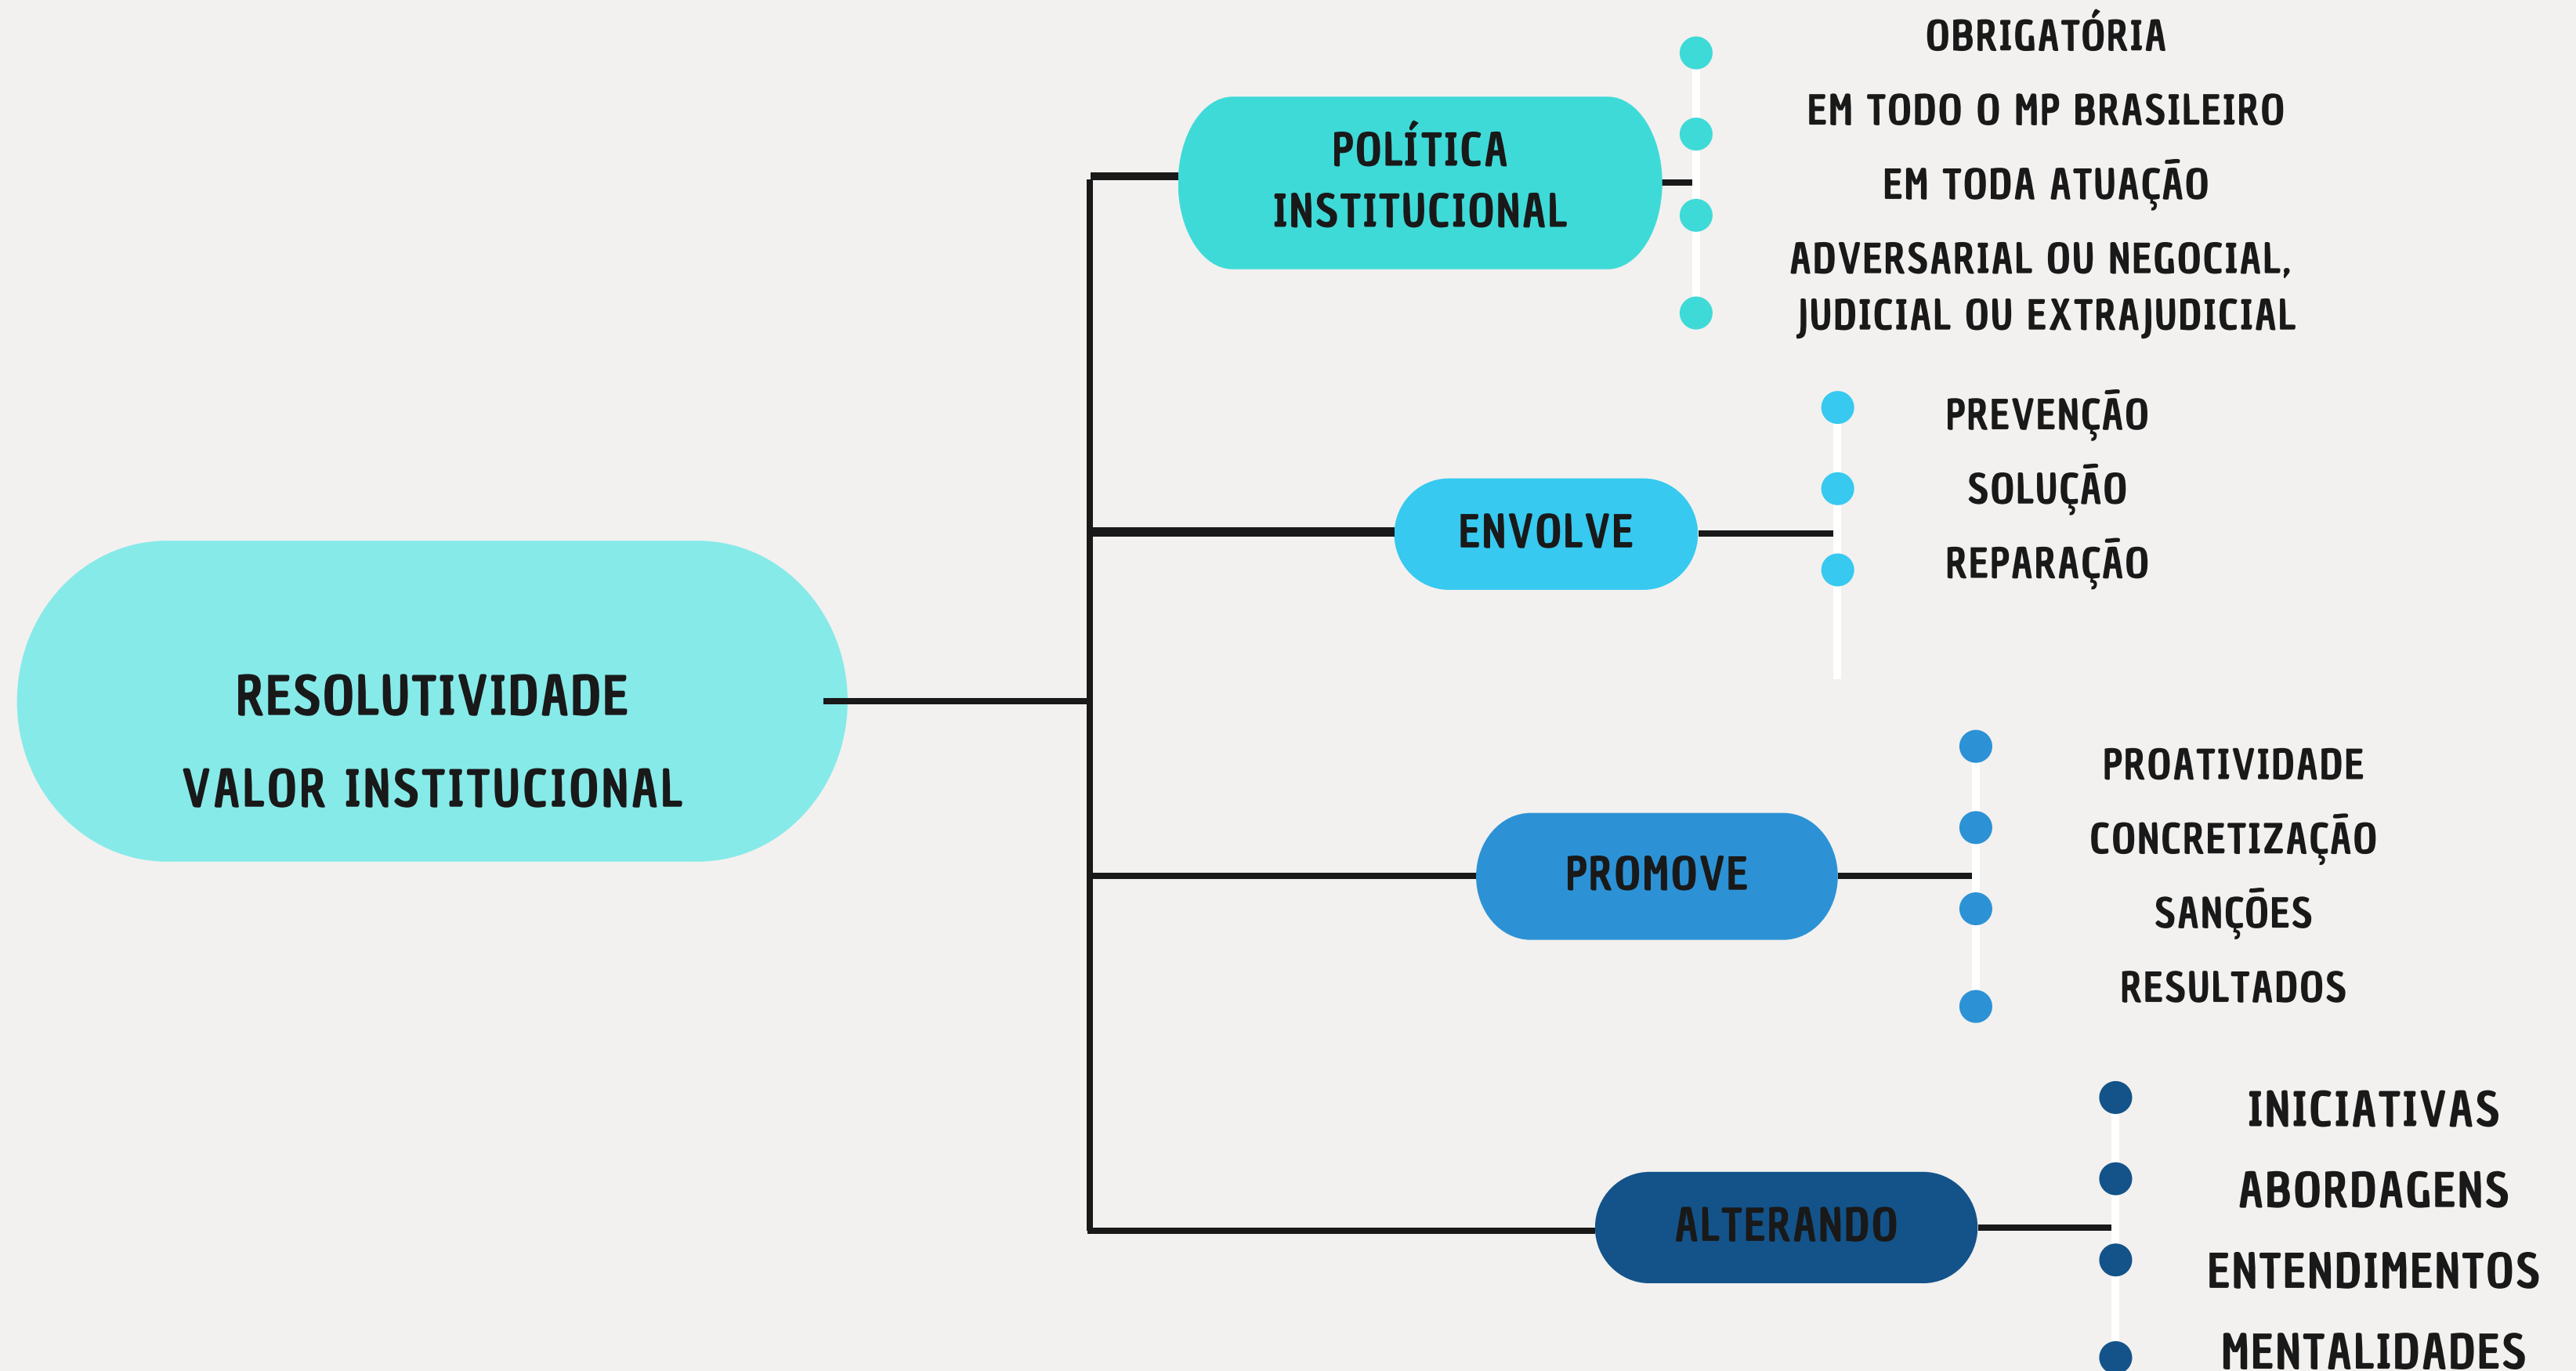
RESOLUTIVIDADE
VALOR INSTITUCIONAL

POLÍTICA INSTITUCIONAL

OBRIGATÓRIA
EM TODO O MP BRASILEIRO
EM TODA ATUAÇÃO
ADVERSARIAL OU NEGOCIAL, JUDICIAL OU EXTRAJUDICIAL

ENVOLVE

PREVENÇÃO
SOLUÇÃO
REPARAÇÃO

PROMOVE

PROATIVIDADE
CONCRETIZAÇÃO
SANÇÕES
RESULTADOS

ALTERANDO

INICIATIVAS
ABORDAGENS
ENTENDIMENTOS
MENTALIDADES